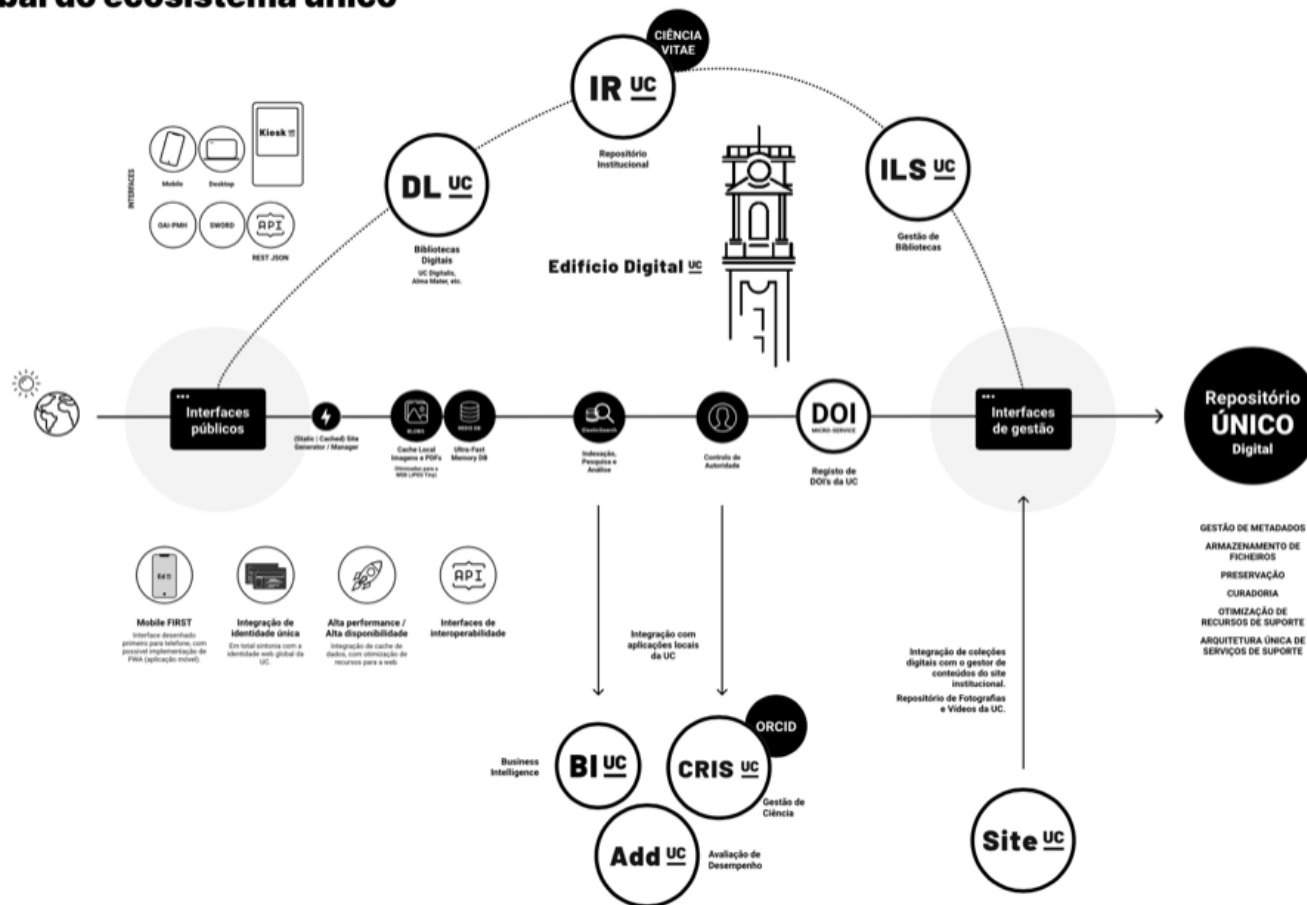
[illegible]bal do ecossistema único

CIÊNCIA VITAE

IR UC

Repositório Institucional

DL UC

Bibliotecas Digitais
UC Digitalis, Alma Mater, etc.

ILS UC

Gestão de Bibliotecas

Edifício Digital UC

INTERFACES

Mobile

Desktop

Kiosk UC

OAI-PMH

SWORD

API

REST JSON

Interfaces públicos

(Static | Cached) Site Generator / Manager

BLOBS

Cache Local Imagens e PDFs
(Otimizados para a WEB (JPEG Tiny))

REDIS DB

Ultra-Fast Memory DB

ElasticSearch

Indexação, Pesquisa e Análise

Controlo de Autoridade

DOI
MICRO-SERVICE

Registo de DOI's da UC

Interfaces de gestão

Repositório ÚNICO Digital

GESTÃO DE METADADOS
ARMAZENAMENTO DE FICHEIROS
PRESERVAÇÃO
CURADORIA
OTIMIZAÇÃO DE RECURSOS DE SUPORTE
ARQUITETURA ÚNICA DE SERVIÇOS DE SUPORTE

Ed UC

Mobile FIRST
Interface desenhado primeiro para telefone, com possível implementação de PWA (aplicação móvel).

Integração de identidade única
Em total sintonia com a identidade web global da UC.

Alta performance / Alta disponibilidade
Integração de cache de dados, com otimização de recursos para a web.

API

Interfaces de interoperabilidade

Integração com aplicações locais da UC

Integração de coleções digitais com o gestor de conteúdos do site institucional.

Repositório de Fotografias e Vídeos da UC.

Business Intelligence

BI UC

ORCID

CRIS UC

Gestão de Ciência

Add UC

Avaliação de Desempenho

Site UC